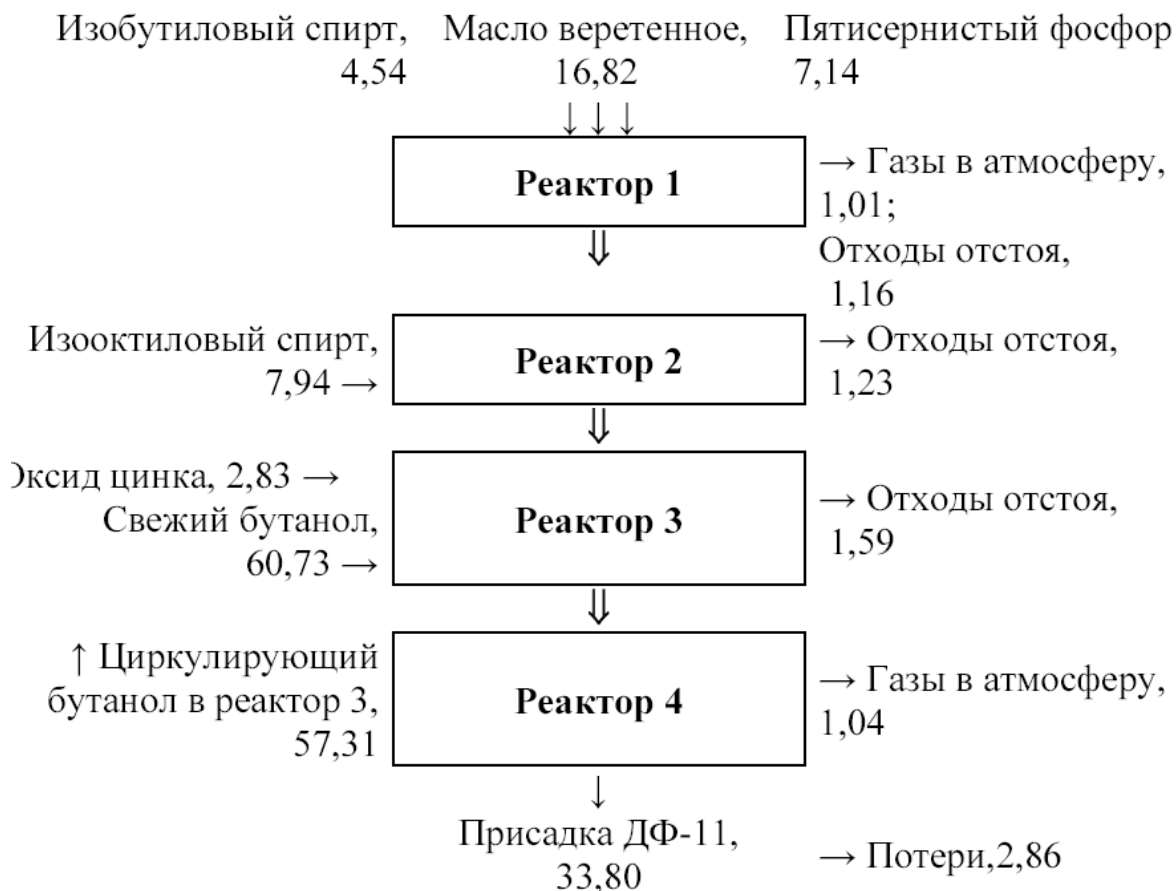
Изобутиловый спирт, 4,54

Масло веретенное, 16,82

Пятисернистый фосфор 7,14

↓ ↓ ↓

Реактор 1

→ Газы в атмосферу, 1,01;
Отходы отстоя, 1,16

⇓

Изооктиловый спирт, 7,94 →

Реактор 2

→ Отходы отстоя, 1,23

⇓

Эксид цинка, 2,83 →
Свежий бутанол, 60,73 →

Реактор 3

→ Отходы отстоя, 1,59

⇓

↑ Циркулирующий бутанол в реактор 3, 57,31

Реактор 4

→ Газы в атмосферу, 1,04

↓

Присадка ДФ-11, 33,80

→ Потери,2,86